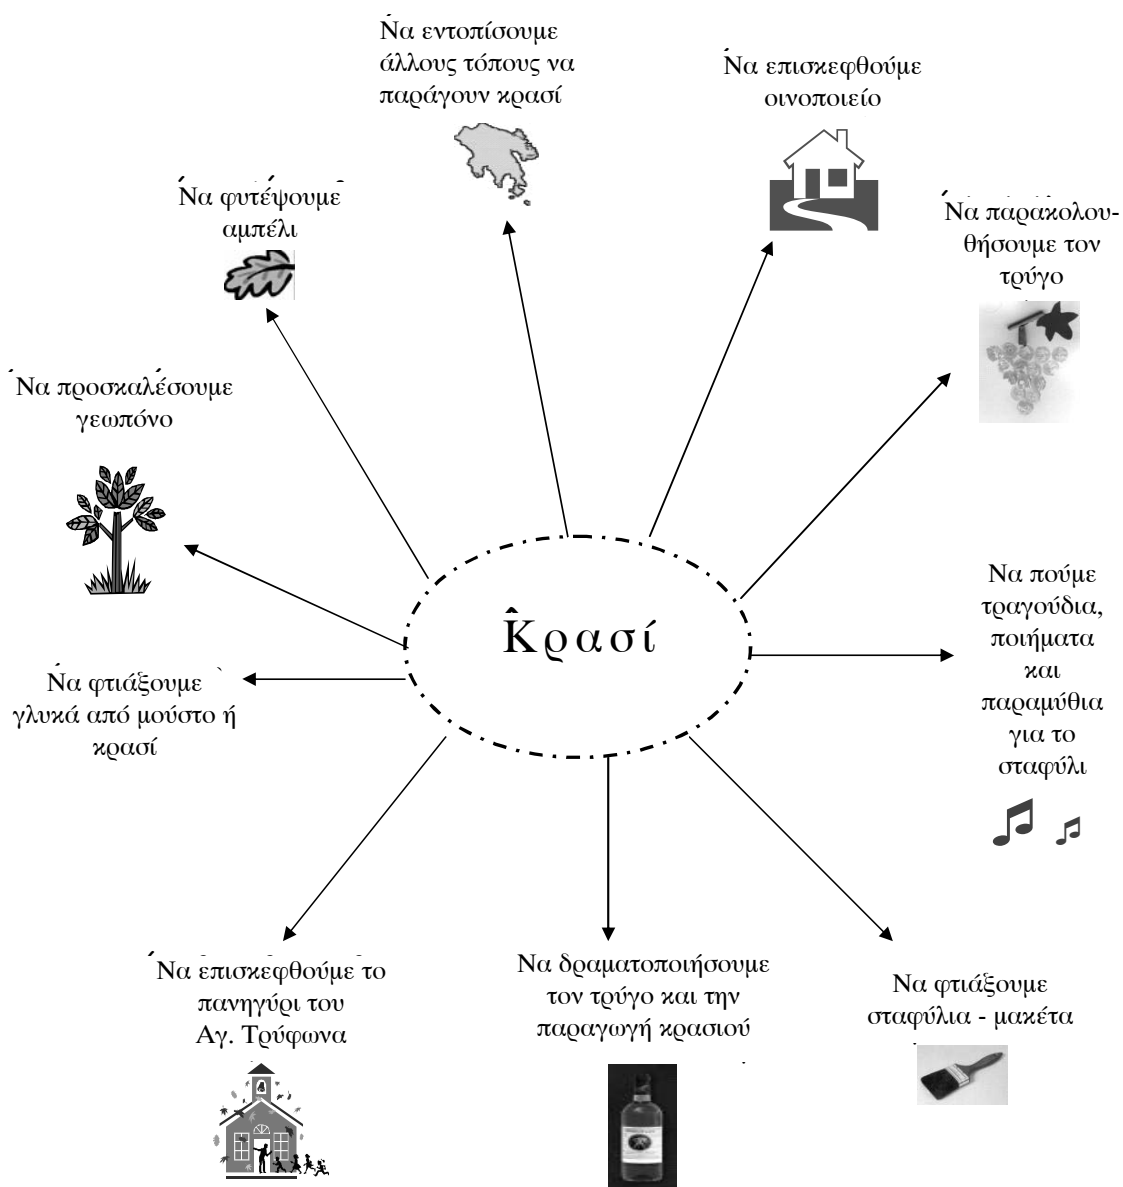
Κρασί

Να εντοπίσουμε άλλους τόπους να παράγουν κρασί

Να επισκεφθούμε οινοποιείο

Να φυτέψουμε αμπέλι

Να παρακολουθήσουμε τον τρύγο

Να προσκαλέσουμε γεωπόνο

Να πούμε τραγούδια, ποιήματα και παραμύθια για το σταφύλι

Να φτιάξουμε γλυκά από μούστο ή κρασί

Να επισκεφθούμε το πανηγύρι του Αγ. Τρύφωνα

Να δραματοποιήσουμε τον τρύγο και την παραγωγή κρασιού

Να φτιάξουμε σταφύλια - μακέτα